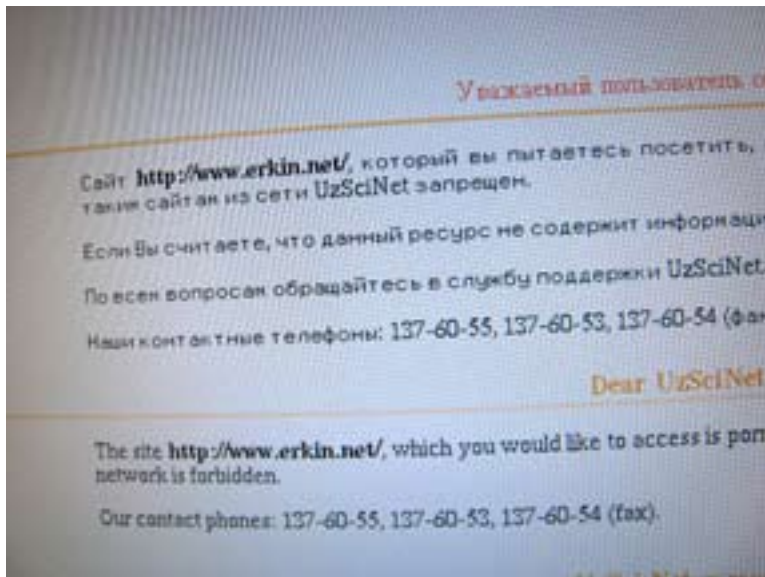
Уважаемый пользователь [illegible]

Сайт http://www.erkin.net/, который вы пытаетесь посетить, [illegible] таким сайтам из сети UzSciNet запрещен.

Если Вы считаете, что данный ресурс не содержит информаци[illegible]

По всем вопросам обращайтесь в службу поддержки UzSciNet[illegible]

Наши контактные телефоны: 137-60-55, 137-60-53, 137-60-54 (фа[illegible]

Dear UzSciNet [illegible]

The site http://www.erkin.net/, which you would like to access is por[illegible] network is forbidden.

Our contact phones: 137-60-55, 137-60-53, 137-60-54 (fax).